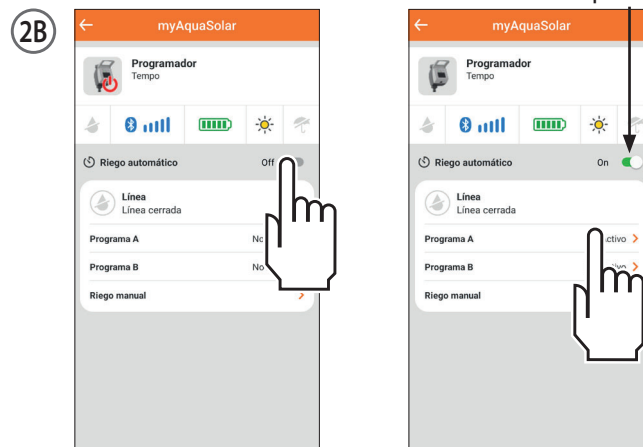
2B

myAquaSolar

Programador
Tempo

Riego automático Off

Línea
Línea cerrada

Programa A No

Programa B No

Riego manual

myAquaSolar

Programador
Tempo

Riego automático On

Línea
Línea cerrada

Programa A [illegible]ctivo

Programa B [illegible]

Riego manual